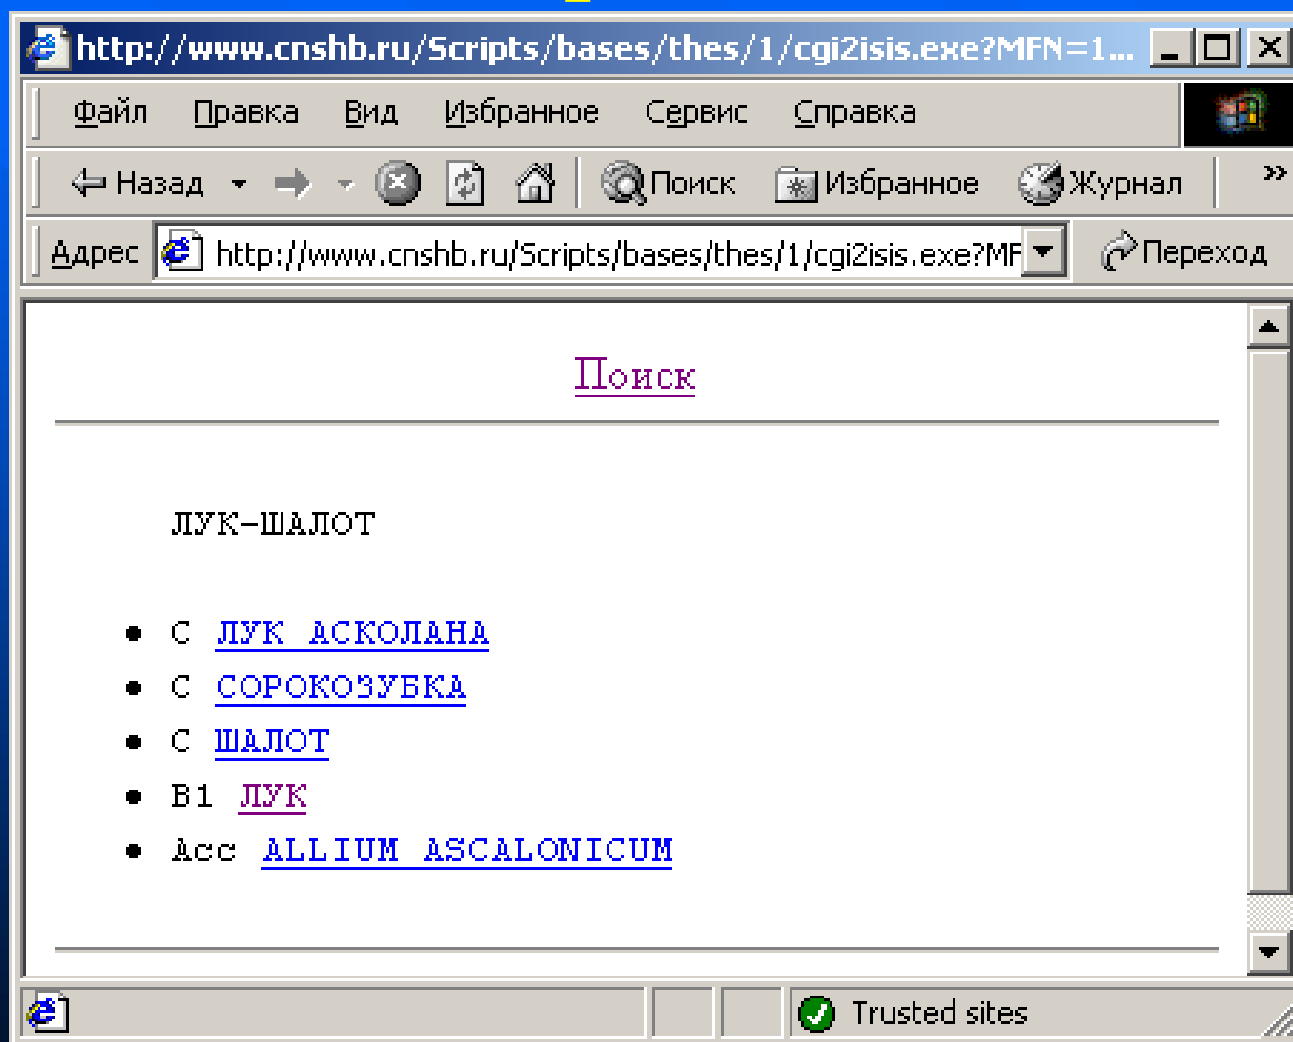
http://www.cnshb.ru/Scripts/bases/thes/1/cgi2isis.exe?MFN=1...

Файл Правка Вид Избранное Сервис Справка

Назад Поиск Избранное Журнал »

Адрес http://www.cnshb.ru/Scripts/bases/thes/1/cgi2isis.exe?MF Переход

Поиск

ЛУК-ШАЛОТ

- С ЛУК АСКОЛАНА
- С СОРОКОЗУБКА
- С ШАЛОТ
- В1 ЛУК
- Асс ALLIUM ASCALONICUM

Trusted sites